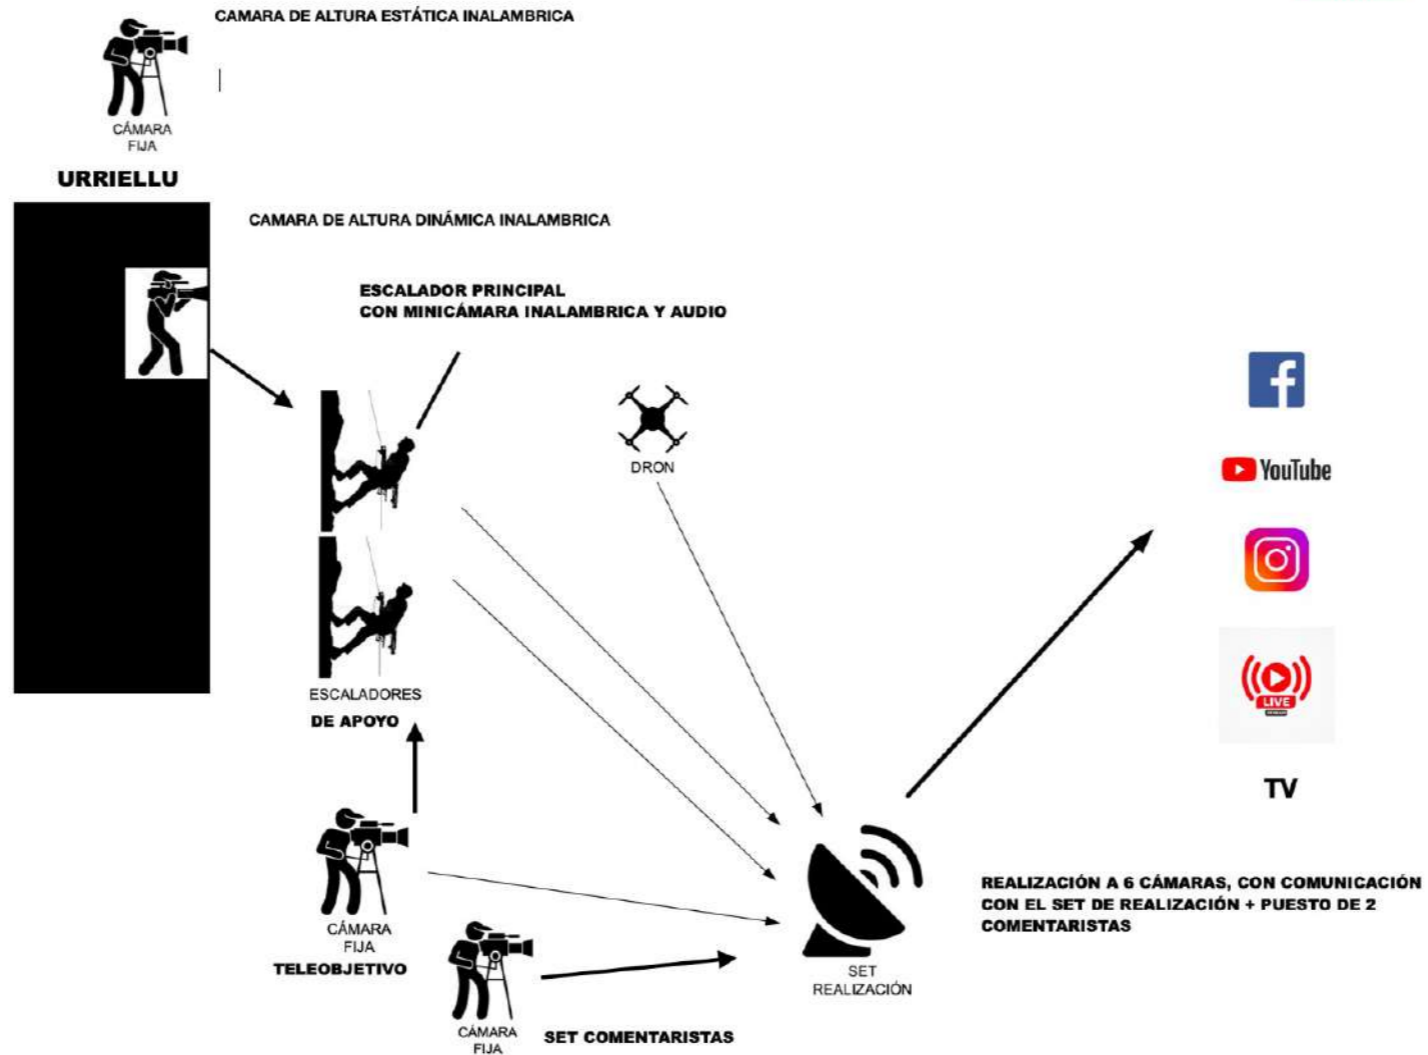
CAMARA DE ALTURA ESTÁTICA INALAMBRICA

CÁMARA FIJA

URRIELLU

CAMARA DE ALTURA DINÁMICA INALAMBRICA

ESCALADOR PRINCIPAL
CON MINICÁMARA INALAMBRICA Y AUDIO

DRON

f

YouTube

LIVE

TV

ESCALADORES
DE APOYO

CÁMARA FIJA
TELEOBJETIVO

CÁMARA FIJA

SET COMENTARISTAS

SET REALIZACIÓN

REALIZACIÓN A 6 CÁMARAS, CON COMUNICACIÓN CON EL SET DE REALIZACIÓN + PUESTO DE 2 COMENTARISTAS